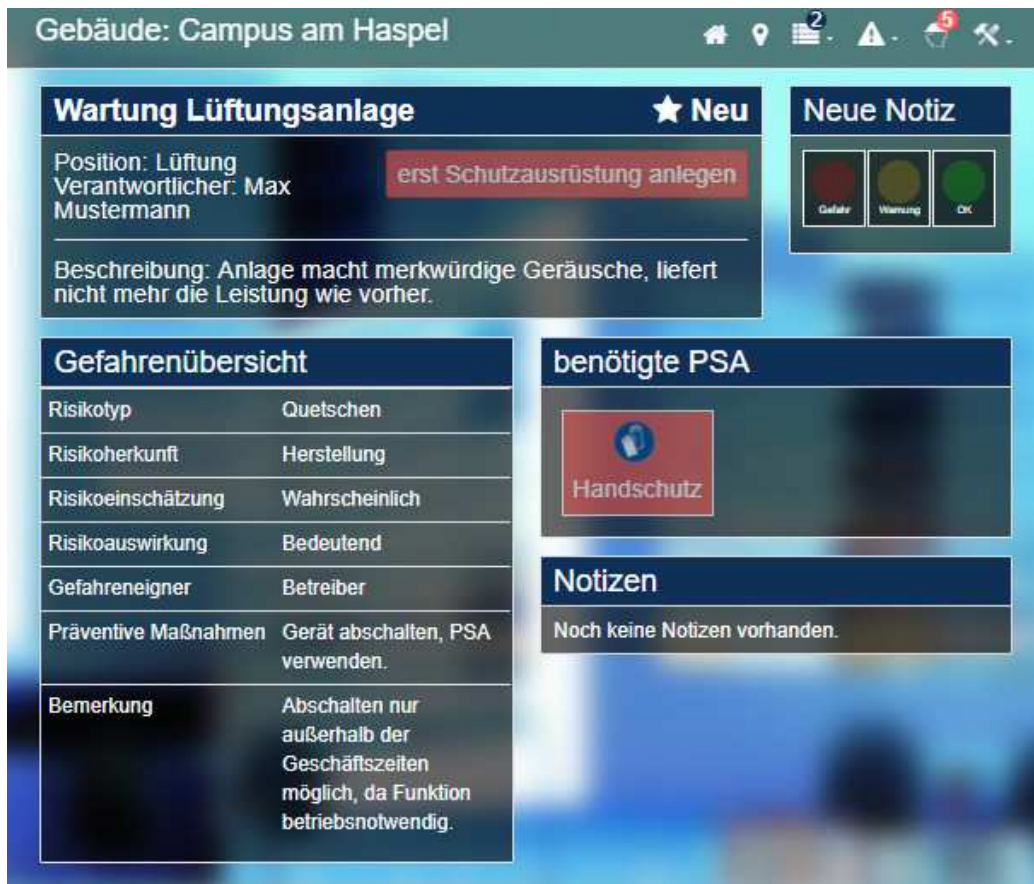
Gebäude: Campus am Haspel

2 5

Wartung Lüftungsanlage

Neu

Position: Lüftung
Verantwortlicher: Max Mustermann

erst Schutzausrüstung anlegen

Beschreibung: Anlage macht merkwürdige Geräusche, liefert nicht mehr die Leistung wie vorher.

Neue Notiz

Gefahr

Warnung

OK

Gefahrenübersicht

| | |
|---|---|
| Risikotyp | Quetschen |
| Risikoherkunft | Herstellung |
| Risikoeinschätzung | Wahrscheinlich |
| Risikoauswirkung | Bedeutend |
| Gefahreneigner | Betreiber |
| Präventive Maßnahmen | Gerät abschalten, PSA verwenden. |
| Bemerkung | Abschalten nur außerhalb der Geschäftszeiten möglich, da Funktion betriebsnotwendig. |

benötigte PSA

Handschutz

Notizen

Noch keine Notizen vorhanden.